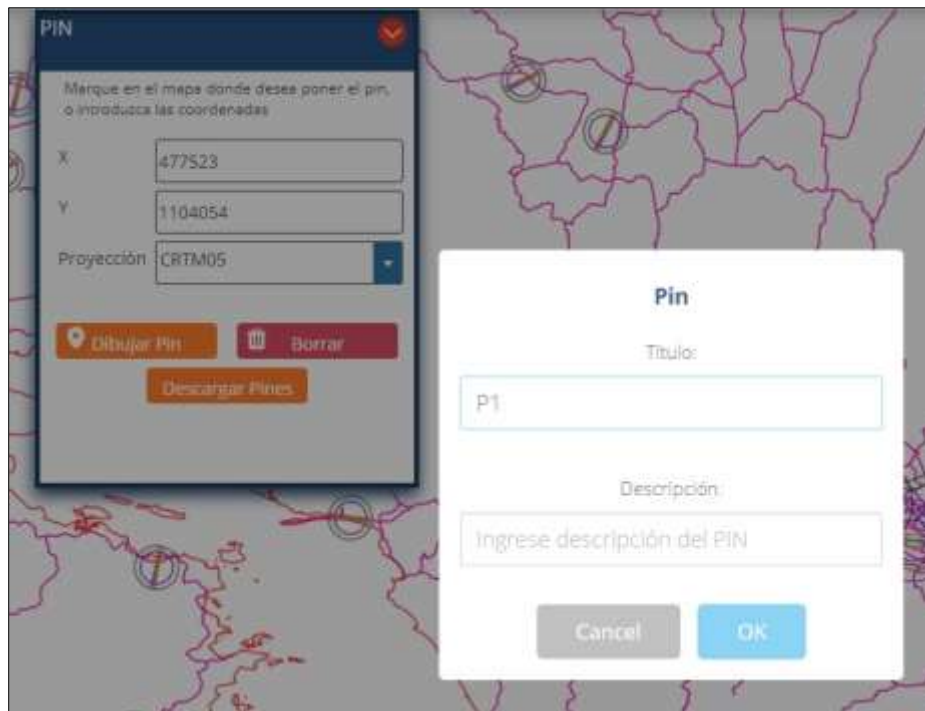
PIN

Marque en el mapa donde desea poner el pin, o introduzca las coordenadas

X 477523

Y 1104054

Proyección CRTM05

Dibujar Pin

Borrar

Descargar Pines

Pin

Titulo:

P1

Descripción:

Ingrese descripción del PIN

Cancel

OK